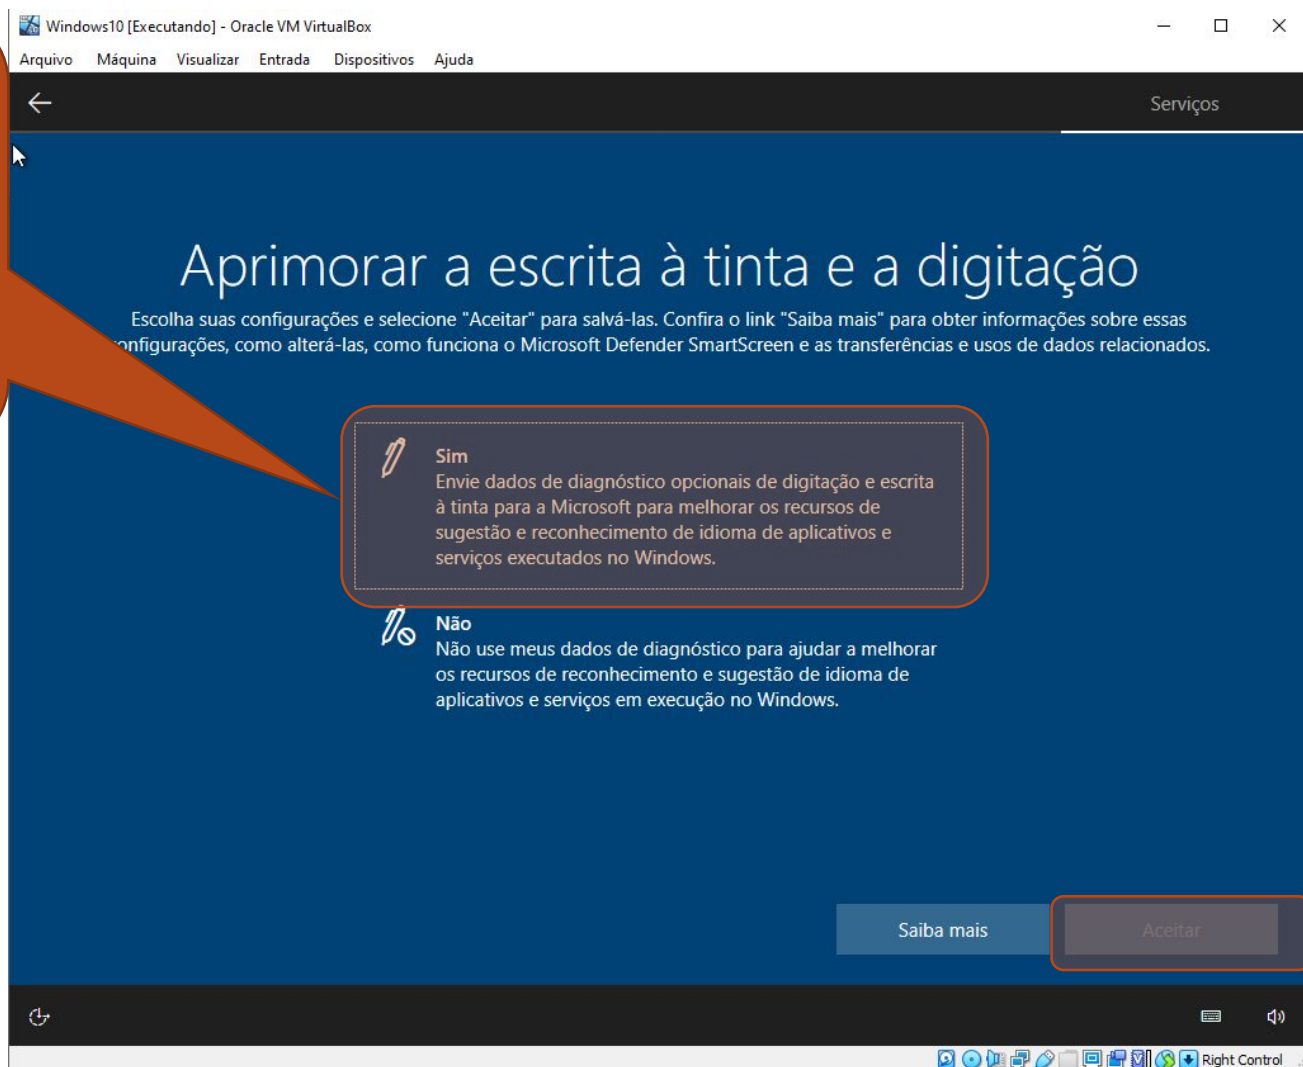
Windows10 [Executando] - Oracle VM VirtualBox

Arquivo Máquina Visualizar Entrada Dispositivos Ajuda

Serviços

Aprimorar a escrita à tinta e a digitação

Escolha suas configurações e selecione "Aceitar" para salvá-las. Confira o link "Saiba mais" para obter informações sobre essas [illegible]onfigurações, como alterá-las, como funciona o Microsoft Defender SmartScreen e as transferências e usos de dados relacionados.

Sim
Envie dados de diagnóstico opcionais de digitação e escrita à tinta para a Microsoft para melhorar os recursos de sugestão e reconhecimento de idioma de aplicativos e serviços executados no Windows.

Não
Não use meus dados de diagnóstico para ajudar a melhorar os recursos de reconhecimento e sugestão de idioma de aplicativos e serviços em execução no Windows.

Saiba mais

Aceitar

Right Control